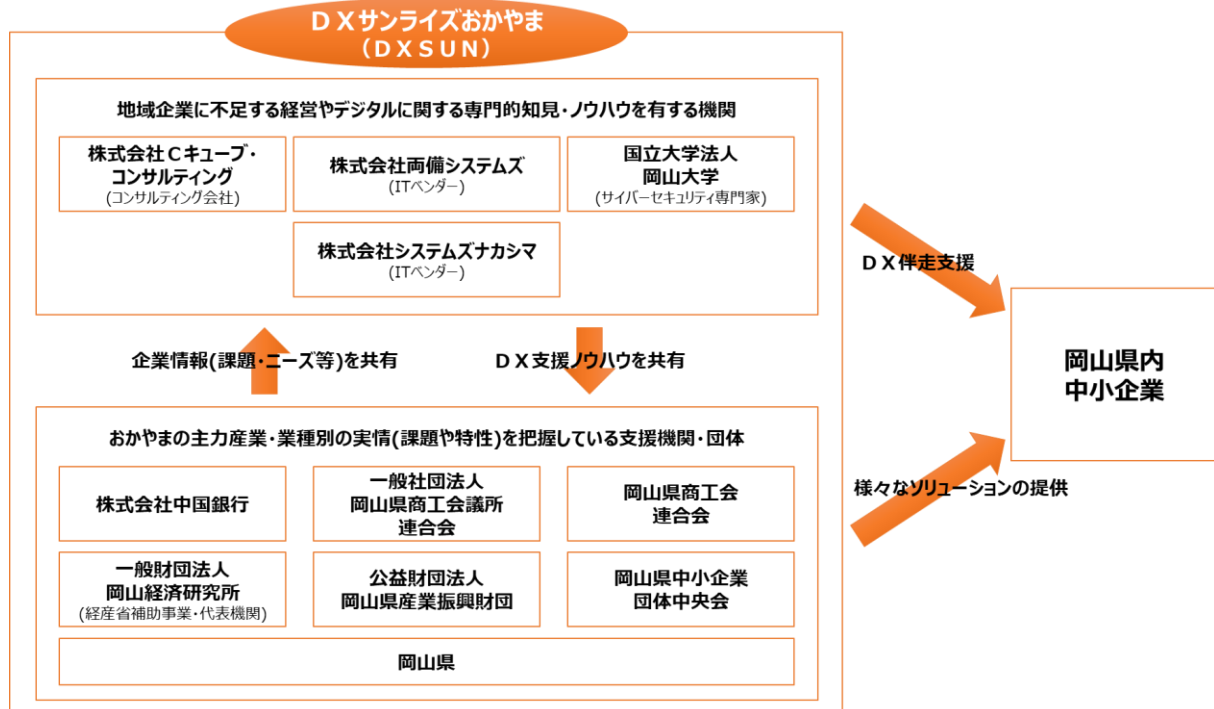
ＤＸサンライズおかやま
（ＤＸＳＵＮ）

地域企業に不足する経営やデジタルに関する専門的知見・ノウハウを有する機関

株式会社Ｃキューブ・コンサルティング
(コンサルティング会社)

株式会社両備システムズ
(ITベンダー)

国立大学法人
岡山大学
(サイバーセキュリティ専門家)

株式会社システムズナカシマ
(ITベンダー)

企業情報(課題・ニーズ等)を共有

ＤＸ支援ノウハウを共有

おかやまの主力産業・業種別の実情(課題や特性)を把握している支援機関・団体

株式会社中国銀行

一般社団法人
岡山県商工会議所
連合会

岡山県商工会
連合会

一般財団法人
岡山経済研究所
(経産省補助事業・代表機関)

公益財団法人
岡山県産業振興財団

岡山県中小企業
団体中央会

岡山県

ＤＸ伴走支援

様々なソリューションの提供

岡山県内
中小企業